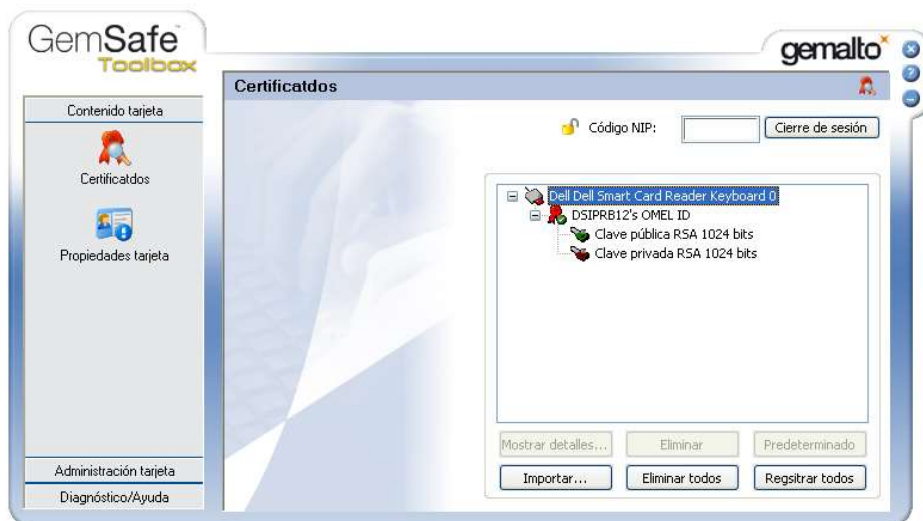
GemSafe
Toolbox

gemalto

Contenido tarjeta

Certificatdos

Propiedades tarjeta

Administración tarjeta

Diagnóstico/Ayuda

Certificatdos

Código NIP:

Cierre de sesión

Dell Dell Smart Card Reader Keyboard 0
DSIPRB12's OMEL ID
Clave pública RSA 1024 bits
Clave privada RSA 1024 bits

Mostrar detalles...

Eliminar

Predeterminado

Importar...

Eliminar todos

Regsitrar todos